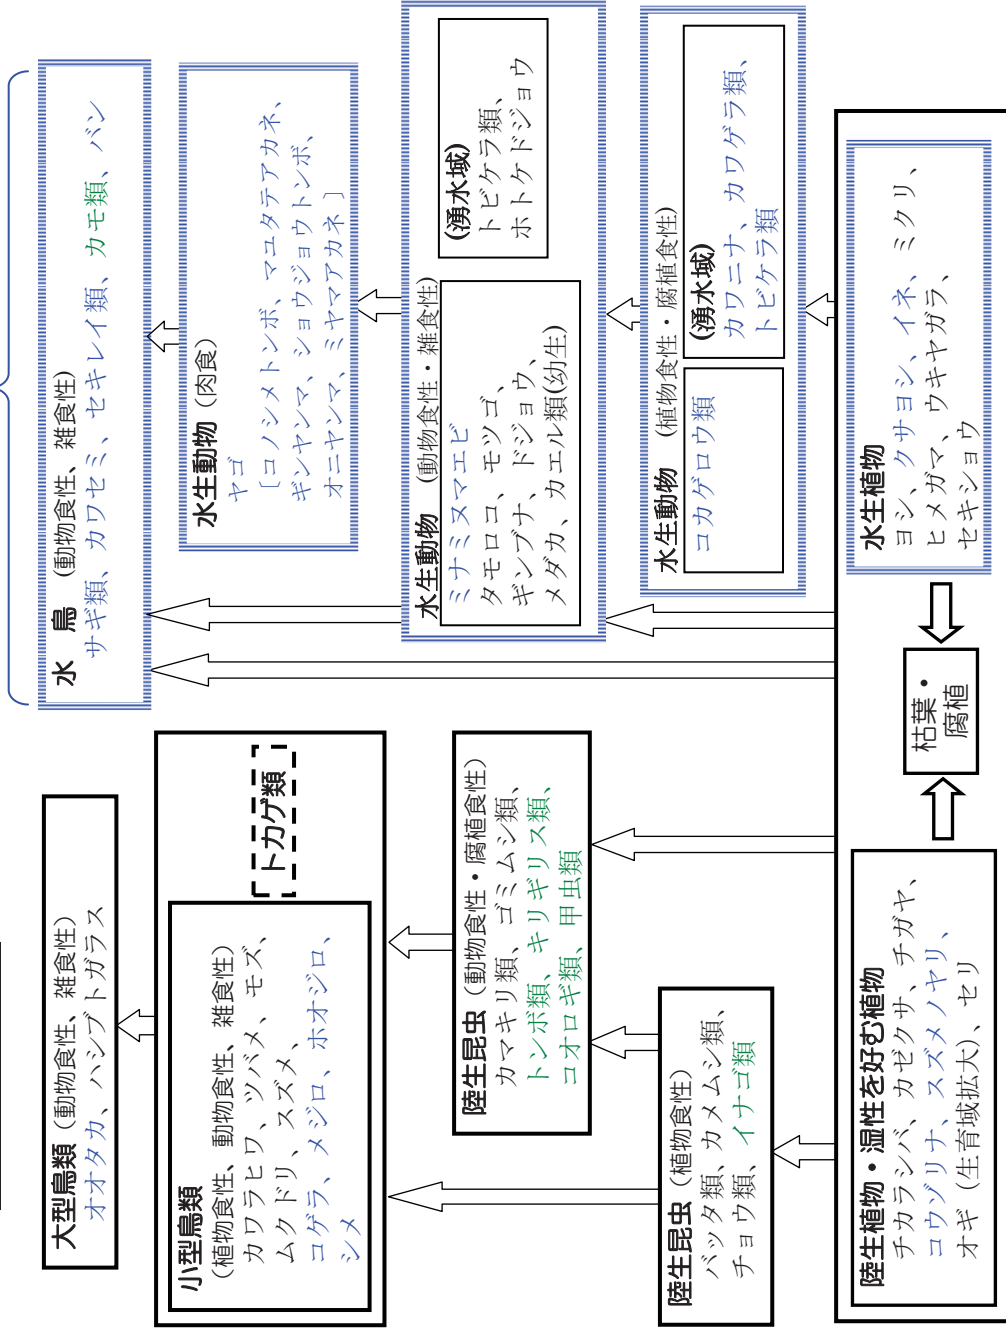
水　鳥（動物食性、雑食性）
サギ類、カワセミ、セキレイ類、カモ類、バン

水生動物（肉食）
ヤゴ
［コノシメトンボ、マユタテアカネ、ギンヤンマ、ショウジョウトンボ、オニヤンマ、ミヤマアカネ］

水生動物（動物食性・雑食性）
ミナミヌマエビ
タモロコ、モツゴ、ギンブナ、ドジョウ、メダカ、カエル類(幼生)

(湧水域)
トビケラ類、ホトケドジョウ

水生動物（植物食性・腐植食性）
コカゲロウ類

(湧水域)
カワニナ、カワゲラ類、トビケラ類

水生植物
ヨシ、クサヨシ、イネ、ミクリ、ヒメガマ、ウキヤガラ、セキショウ

枯葉・腐植

大型鳥類（動物食性、雑食性）
オオタカ、ハシブトガラス

小型鳥類
（植物食性、動物食性、雑食性）
カワラヒワ、ツバメ、モズ、ムクドリ、スズメ、コゲラ、メジロ、ホオジロ、シメ

トカゲ類

陸生昆虫（動物食性・腐植食性）
カマキリ類、ゴミムシ類、トンボ類、キリギリス類、コオロギ類、甲虫類

陸生昆虫（植物食性）
バッタ類、カメムシ類、チョウ類、イナゴ類

陸生植物・湿性を好む植物
チカラシバ、カゼクサ、チガヤ、コウゾリナ、スズメノヤリ、オギ（生育域拡大）、セリ